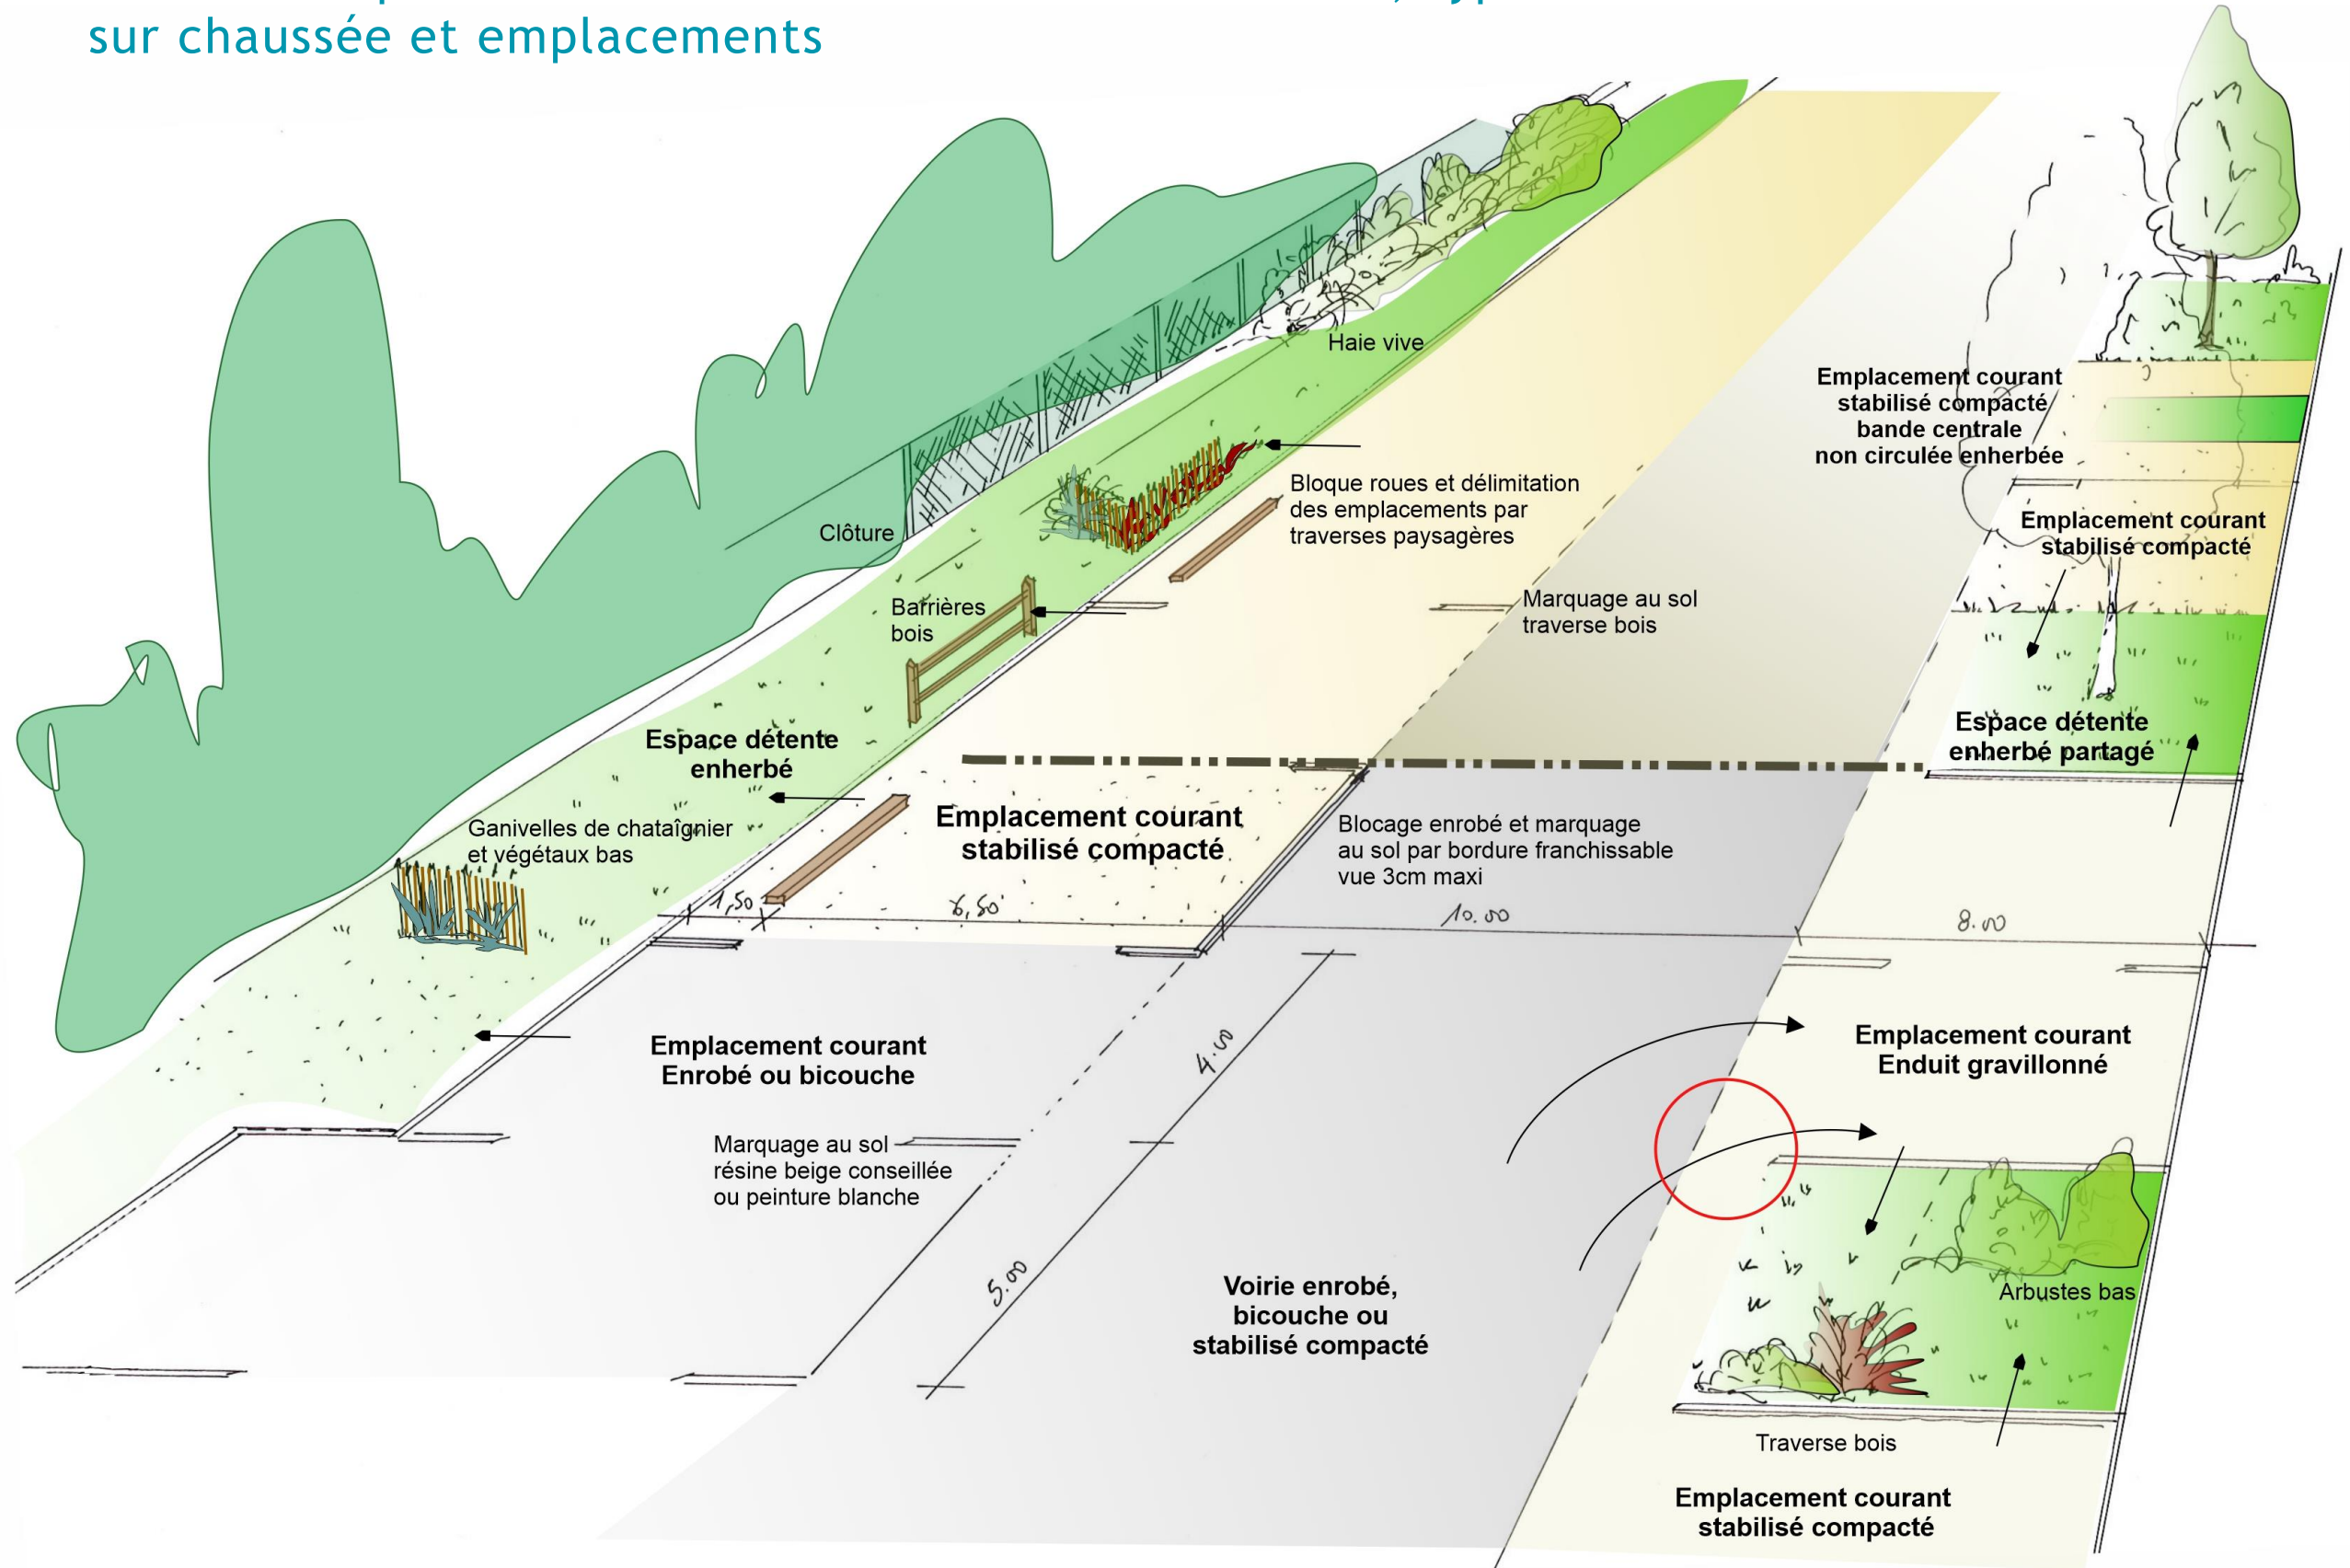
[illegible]
sur chaussée et emplacements

Haie vive

Clôture

Bloque roues et délimitation des emplacements par traverses paysagères

Emplacement courant stabilisé compacté bande centrale non circulée enherbée

Emplacement courant stabilisé compacté

Barrières bois

Marquage au sol traverse bois

Espace détente enherbé

Espace détente enherbé partagé

Ganivelles de chataîgnier et végétaux bas

Emplacement courant stabilisé compacté

Blocage enrobé et marquage au sol par bordure franchissable vue 3cm maxi

1,50

6,50

10.00

8.00

4.00

Emplacement courant Enrobé ou bicouche

Emplacement courant Enduit gravillonné

Marquage au sol résine beige conseillée ou peinture blanche

5.00

Voirie enrobé, bicouche ou stabilisé compacté

Arbustes bas

Traverse bois

Emplacement courant stabilisé compacté